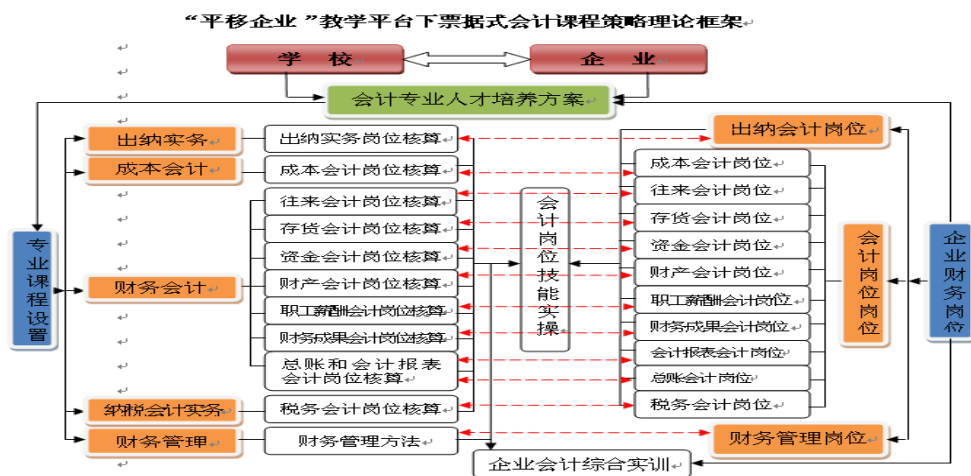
“平移企业”教学平台下票据式会计课程策略理论框架

学 校

企 业

会计专业人才培养方案

专业课程设置

出纳实务

成本会计

财务会计

纳税会计实务

财务管理

出纳实务岗位核算

成本会计岗位核算

往来会计岗位核算

存货会计岗位核算

资金会计岗位核算

财产会计岗位核算

职工薪酬会计岗位核算

财务成果会计岗位核算

总账和会计报表会计岗位核算

税务会计岗位核算

财务管理方法

会计岗位技能实操

出纳会计岗位

成本会计岗位

往来会计岗位

存货会计岗位

资金会计岗位

财产会计岗位

职工薪酬会计岗位

财务成果会计岗位

会计报表会计岗位

总账会计岗位

税务会计岗位

财务管理岗位

会计岗位岗位

企业财务岗位

企业会计综合实训